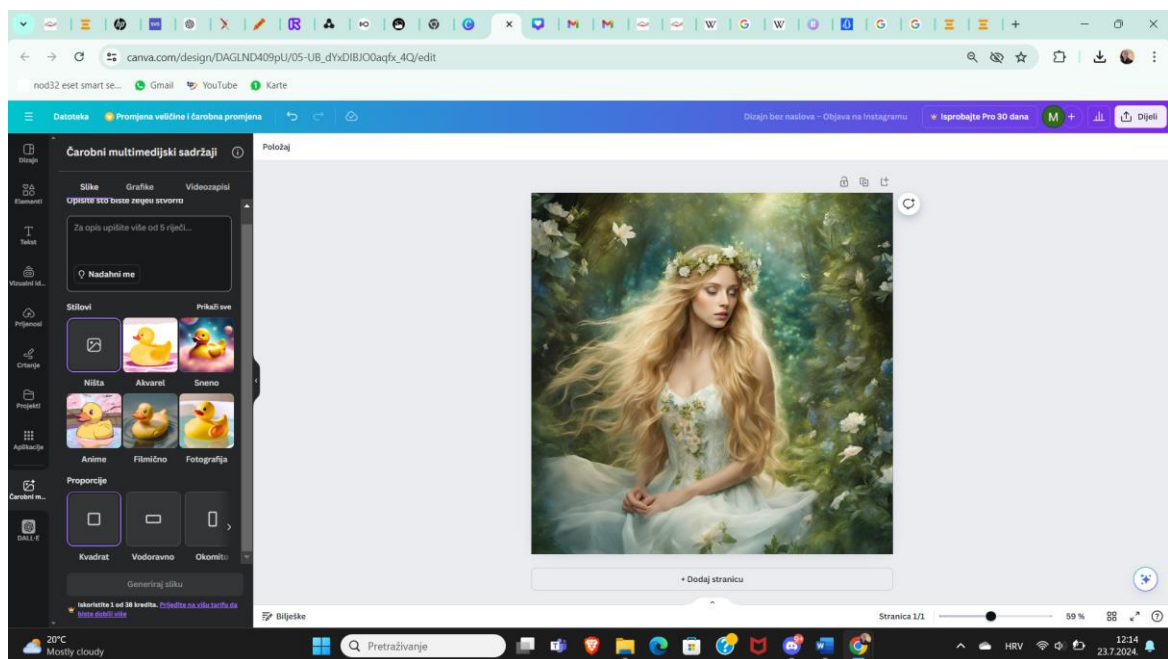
canva.com/design/DAGLND409pU/05-UB_dYxDIBJO0aqfx_4Q/edit

nod32 eset smart se... Gmail YouTube Karte

Datoteka Promjena veličine i čarobna promjena

Dizajn bez naslova – Objava na Instagramu

Isprobajte Pro 30 dana M + Dijeli

Dizajn
Elementi
Tekst
Vizualni id...
Prijenosi
Crtanje
Projekti
Aplikacije
Čarobni m...
DALL·E

Čarobni multimedijski sadržaji

Slike Grafike Videozapisi

Opišite što biste željeli stvoriti

Za opis upišite više od 5 riječi...

Nadahni me

Stilovi Prikaži sve

Ništa Akvarel Sneno
Anime Filmično Fotografija

Proporcije

Kvadrat Vodoravno Okomito

Generiraj sliku

Iskoristite 1 od 38 kredita. Prijeđite na višu tarifu da biste dobili više

Položaj

+ Dodaj stranicu

Bilješke

Stranica 1/1

59 %

20°C
Mostly cloudy

Pretraživanje

HRV

12:14
23.7.2024.